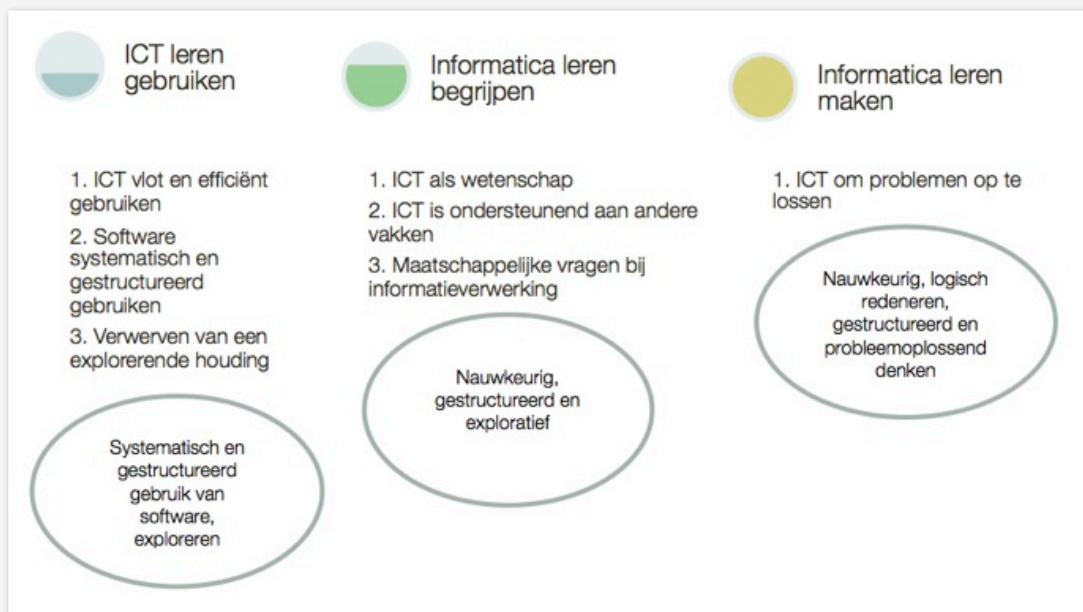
ICT leren gebruiken

1. ICT vlot en efficiënt gebruiken
2. Software systematisch en gestructureerd gebruiken
3. Verwerven van een explorerende houding

Systematisch en gestructureerd gebruik van software, exploreren

Informatica leren begrijpen

1. ICT als wetenschap
2. ICT is ondersteunend aan andere vakken
3. Maatschappelijke vragen bij informatieverwerking

Nauwkeurig, gestructureerd en exploratief

Informatica leren maken

1. ICT om problemen op te lossen

Nauwkeurig, logisch redeneren, gestructureerd en probleemoplossend denken